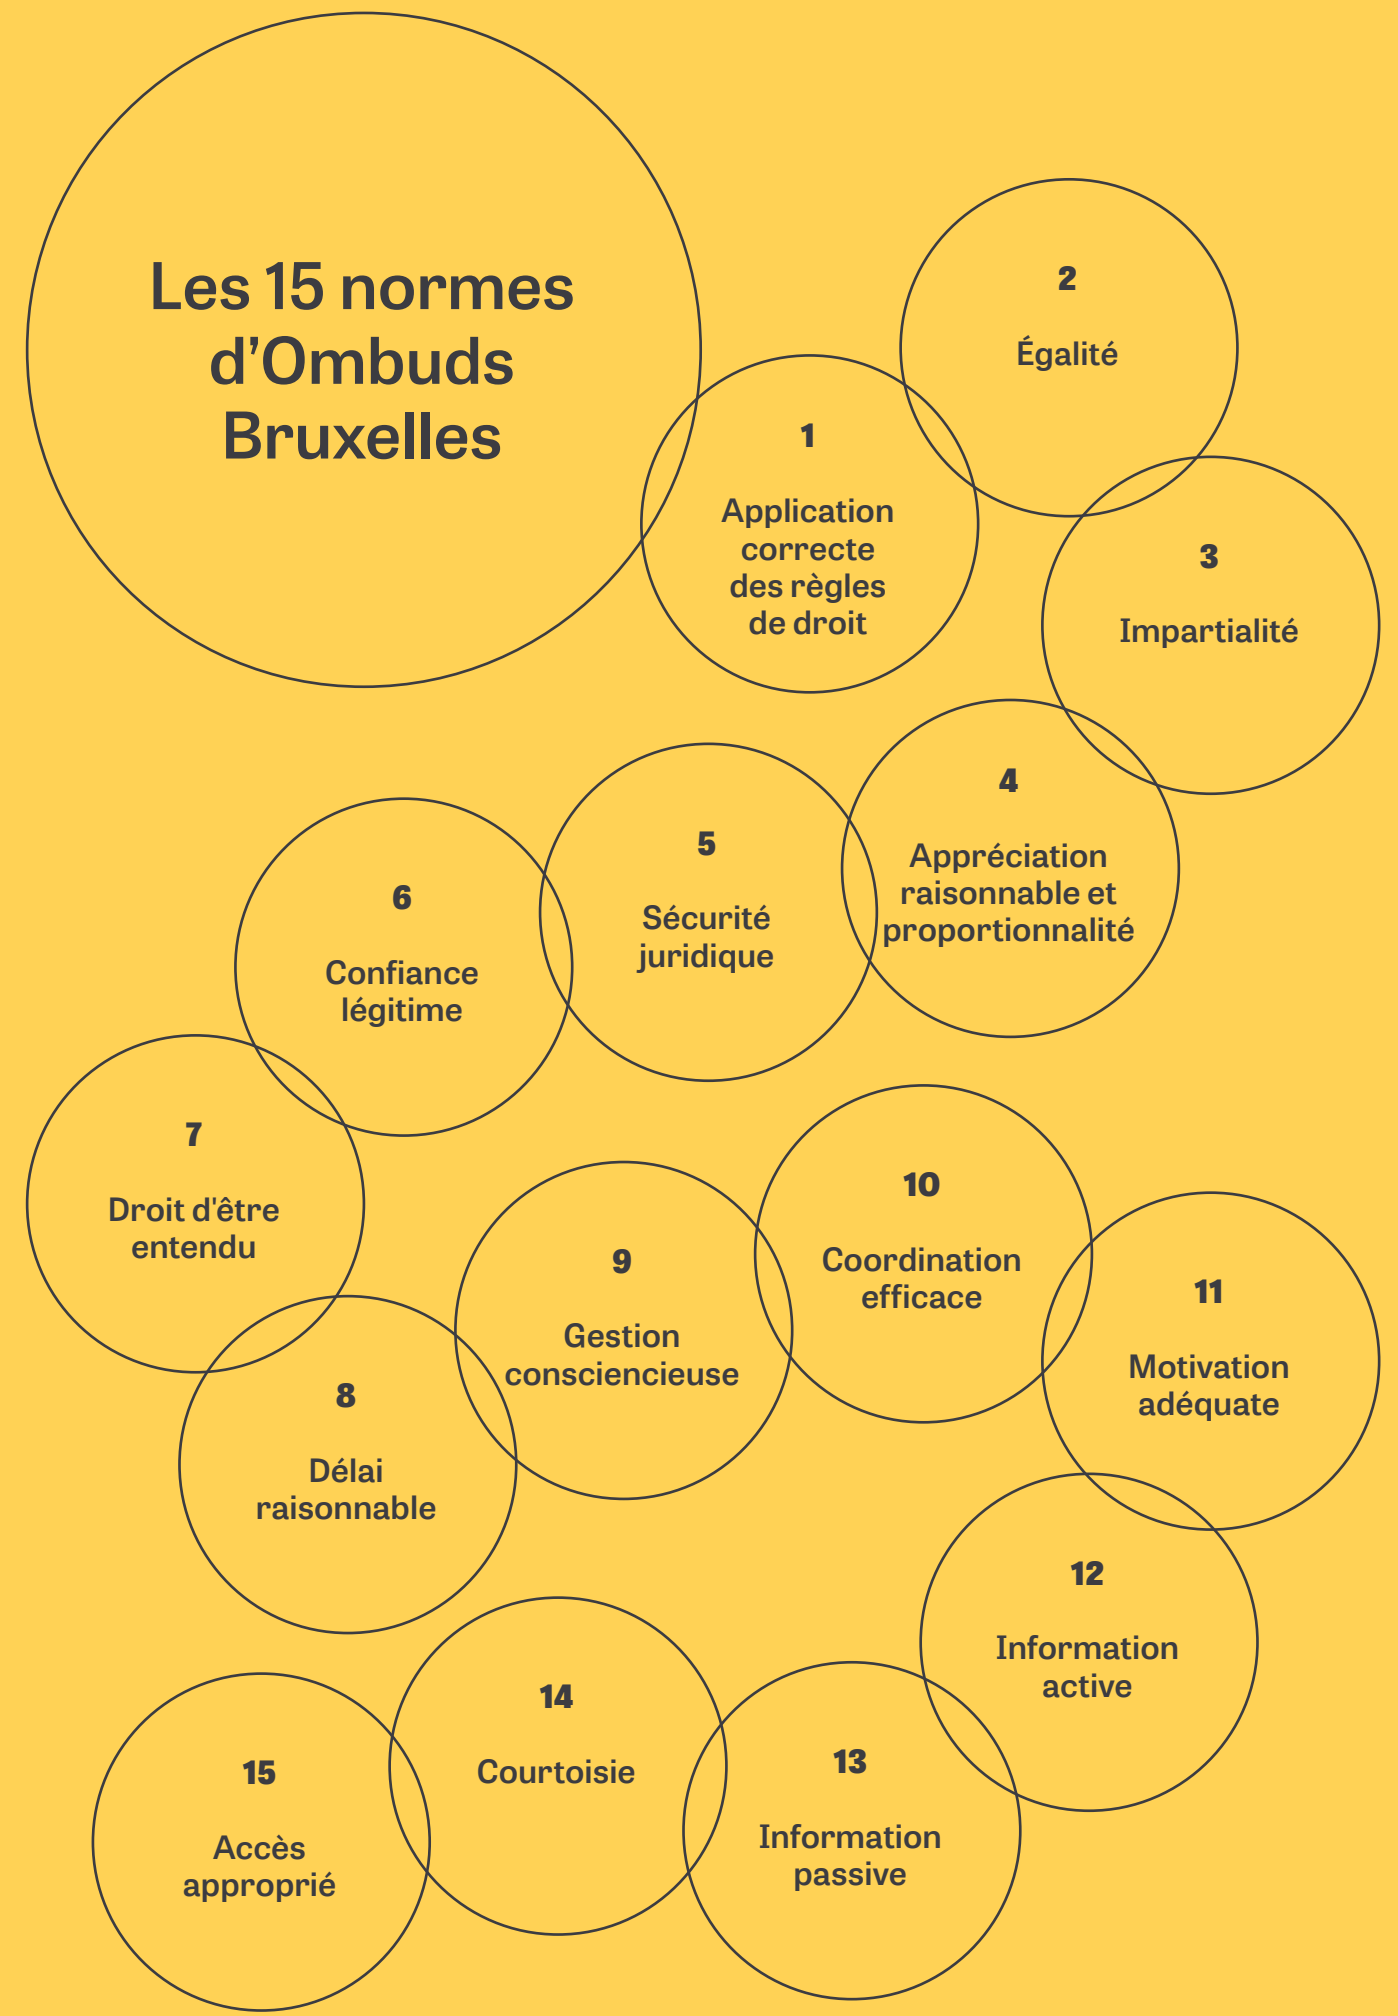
Les 15 normes d’Ombuds Bruxelles

2
Égalité

1
Application correcte des règles de droit

3
Impartialité

4
Appréciation raisonnable et proportionnalité

5
Sécurité juridique

6
Confiance légitime

7
Droit d'être entendu

10
Coordination efficace

9
Gestion consciencieuse

11
Motivation adéquate

8
Délai raisonnable

12
Information active

14
Courtoisie

15
Accès approprié

13
Information passive